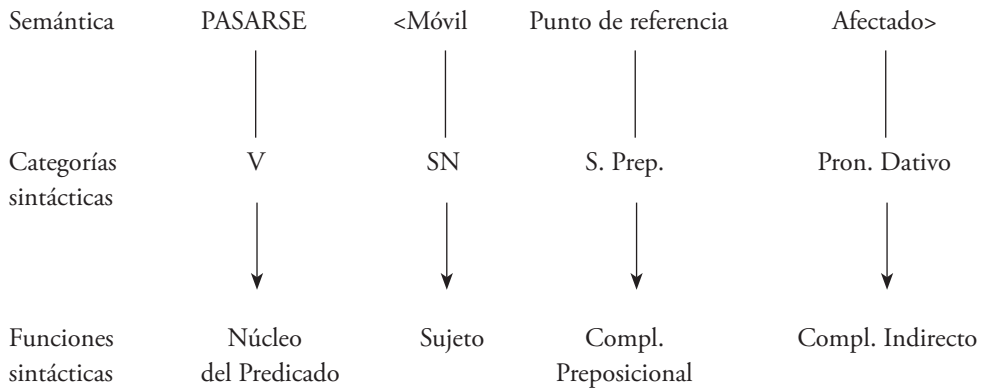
| Semántica | PASARSE | <Móvil | Punto de referencia | Afectado> |
|---|---|---|---|---|
| Categorías sintácticas | V | SN | S. Prep. | Pron. Dativo |
| Funciones sintácticas | Núcleo del Predicado | Sujeto | Compl. Preposicional | Compl. Indirecto |